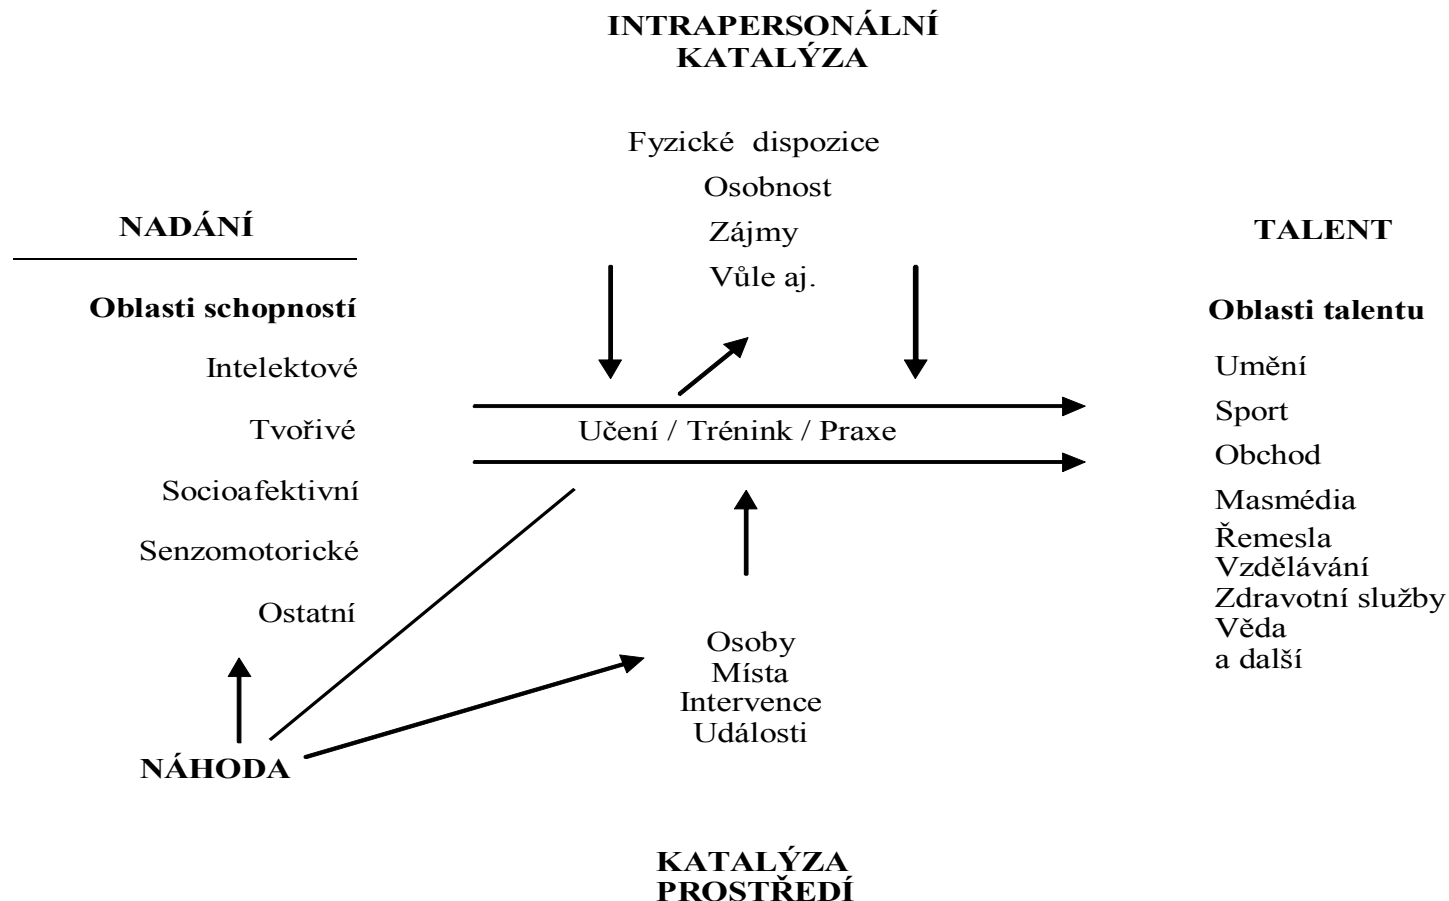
INTRAPERSONÁLNÍ
KATALÝZA

Fyzické dispozice
Osobnost
Zájmy
Vůle aj.

NADÁNÍ

Oblasti schopností

Intelektové

Tvořivé

Socioafektivní

Senzomotorické

Ostatní

Učení / Trénink / Praxe

TALENT

Oblasti talentu

Umění
Sport
Obchod
Masmédia
Řemesla
Vzdělávání
Zdravotní služby
Věda
a další

Osoby
Místa
Intervence
Události

NÁHODA

KATALÝZA
PROSTŘEDÍ